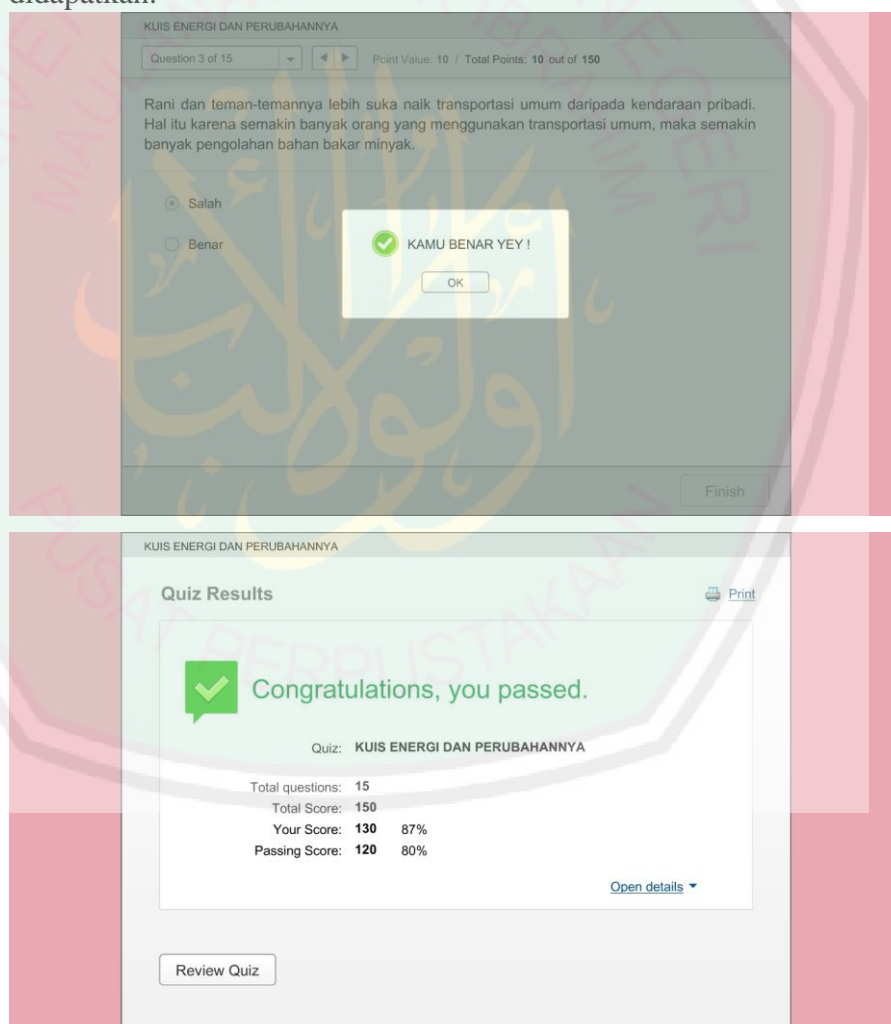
didapatkan.

KUIS ENERGI DAN PERUBAHANNYA

Question 3 of 15

Point Value: 10 / Total Points: 10 out of 150

Rani dan teman-temannya lebih suka naik transportasi umum daripada kendaraan pribadi. Hal itu karena semakin banyak orang yang menggunakan transportasi umum, maka semakin banyak pengolahan bahan bakar minyak.

Salah

Benar

KAMU BENAR YEY !

OK

Finish

KUIS ENERGI DAN PERUBAHANNYA

Quiz Results

Print

Congratulations, you passed.

Quiz: KUIS ENERGI DAN PERUBAHANNYA

Total questions: 15
Total Score: 150
Your Score: 130 87%
Passing Score: 120 80%

Open details

Review Quiz